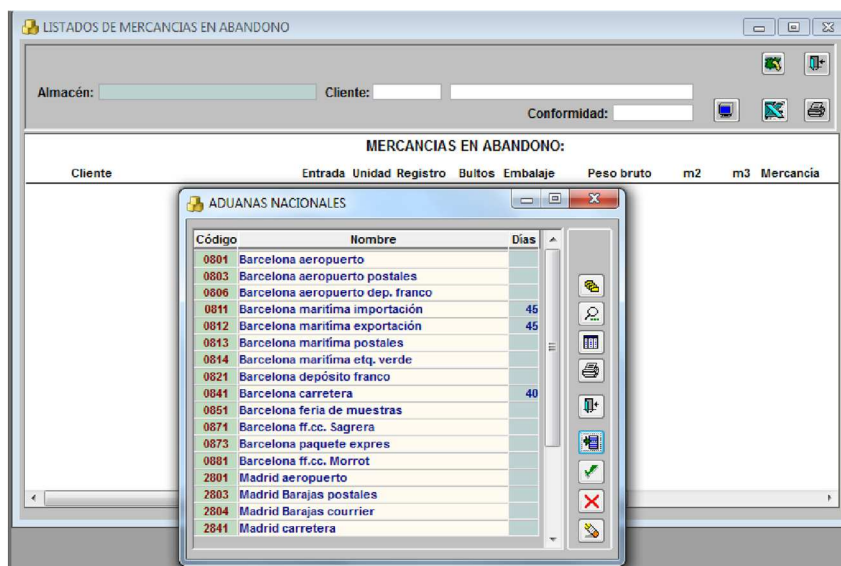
LISTADOS DE MERCANCIAS EN ABANDONO

Almacén: Cliente:

Conformidad:

MERCANCIAS EN ABANDONO:

Cliente Entrada Unidad Registro Bultos Embalaje Peso bruto m2 m3 Mercancía

ADUANAS NACIONALES

| Código | Nombre | Días |
|---|---|---|
| 0801 | Barcelona aeropuerto | |
| 0803 | Barcelona aeropuerto postales | |
| 0806 | Barcelona aeropuerto dep. franco | |
| 0811 | Barcelona marítima importación | 45 |
| 0812 | Barcelona marítima exportación | 45 |
| 0813 | Barcelona marítima postales | |
| 0814 | Barcelona marítima etq. verde | |
| 0821 | Barcelona depósito franco | |
| 0841 | Barcelona carretera | 40 |
| 0851 | Barcelona feria de muestras | |
| 0871 | Barcelona ff.cc. Sagrera | |
| 0873 | Barcelona paquete expres | |
| 0881 | Barcelona ff.cc. Morrot | |
| 2801 | Madrid aeropuerto | |
| 2803 | Madrid Barajas postales | |
| 2804 | Madrid Barajas courrier | |
| 2841 | Madrid carretera | |